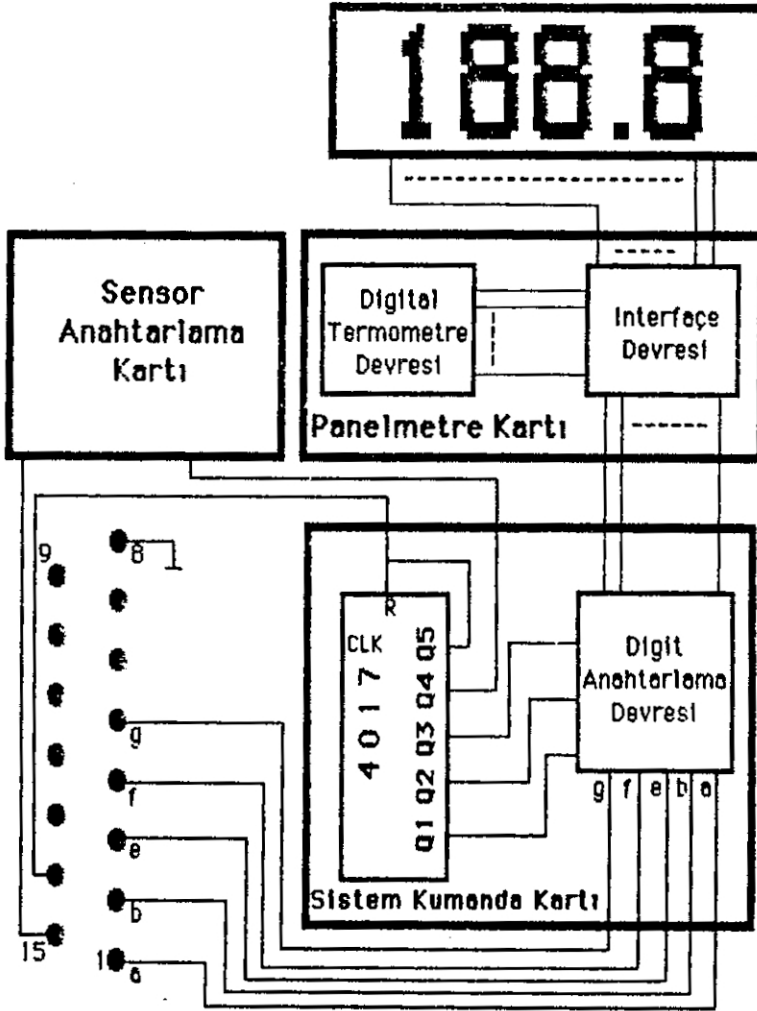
188.8

Sensor Anahtarlama Kartı

Digital Termometre Devresi

Interfaçe Devresi

Panelmetre Kartı

9

8

g

f

e

b

15

1

a

R

CLK

4017

Q1 Q2 Q3 Q4 Q5

Digit Anahtarlama Devresi

g f e b a

Sistem Kumanda Kartı